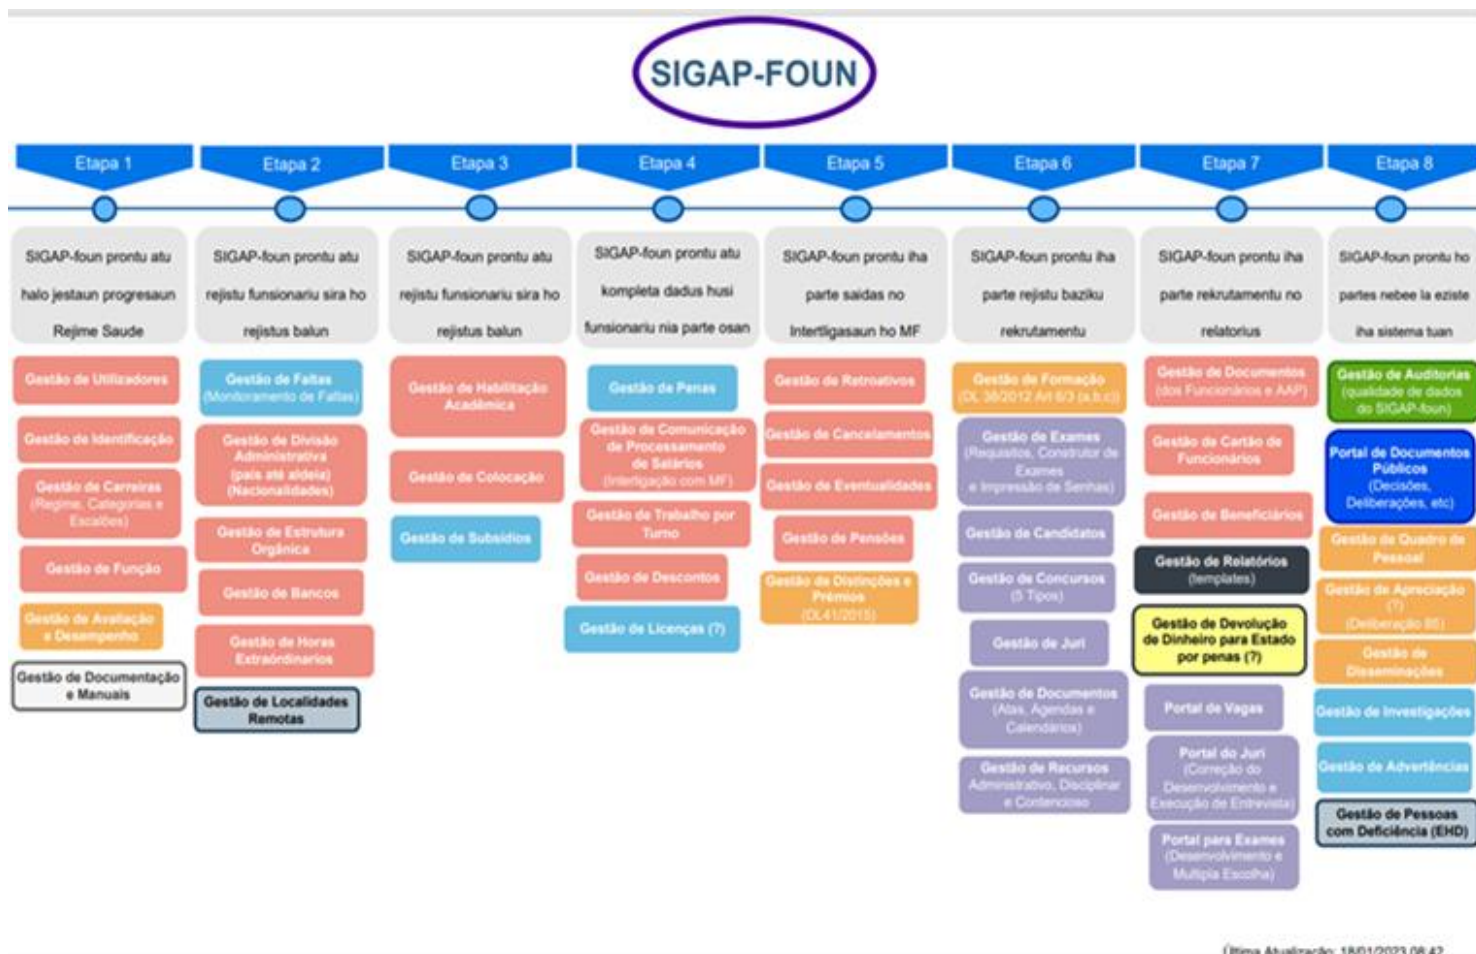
SIGAP-FOUN

Etapa 1

SIGAP-foun prontu atu halo jestaun progresaun Rejime Saude

Gestão de Utilizadores

Gestão de Identificação

Gestão de Carreiras (Regime, Categorias e Escalões)

Gestão de Função

Gestão de Avaliação e Desempenho

Gestão de Documentação e Manuais

Etapa 2

SIGAP-foun prontu atu rejistu funsionariu sira ho rejistus balun

Gestão de Faltas (Monitoramento de Faltas)

Gestão de Divisão Administrativa (país até aldeia) (Nacionalidades)

Gestão de Estrutura Orgânica

Gestão de Bancos

Gestão de Horas Extraordinarias

Gestão de Localidades Remotas

Etapa 3

SIGAP-foun prontu atu rejistu funsionariu sira ho rejistus balun

Gestão de Habilitação Académica

Gestão de Colocação

Gestão de Subsídios

Etapa 4

SIGAP-foun prontu atu kompleta dadus husi funsionariu nia parte osan

Gestão de Penas

Gestão de Comunicação de Processamento de Salários (interligação com MF)

Gestão de Trabalho por Turno

Gestão de Descontos

Gestão de Licenças (?)

Etapa 5

SIGAP-foun prontu iha parte saidas no Intertligasaun ho MF

Gestão de Retroativos

Gestão de Cancelamentos

Gestão de Eventualidades

Gestão de Pensões

Gestão de Distinções e Prémios (DL41/2015)

Etapa 6

SIGAP-foun prontu iha parte rejistu baziku rekrutamentu

Gestão de Formação (DL 36/2012 Art 6/3 (a,b,c))

Gestão de Exames (Requisitos, Construtor de Exames e Impressão de Senhas)

Gestão de Candidatos

Gestão de Concursos (5 Tipos)

Gestão de Juri

Gestão de Documentos (Atas, Agendas e Calendários)

Gestão de Recursos Administrativo, Disciplinar e Contencioso

Etapa 7

SIGAP-foun prontu iha parte rekrutamentu no relatorius

Gestão de Documentos (dos Funcionários e AAP)

Gestão de Cartão de Funcionários

Gestão de Beneficiários

Gestão de Relatórios (templates)

Gestão de Devolução de Dinheiro para Estado por penas (?)

Portal de Vagas

Portal do Juri (Correção do Desenvolvimento e Execução de Entrevista)

Portal para Exames (Desenvolvimento e Multipla Escolha)

Etapa 8

SIGAP-foun prontu ho partes nebee la eziste iha sistema tuan

Gestão de Auditorias (qualidade de dados do SIGAP-foun)

Portal de Documentos Públicos (Decisões, Deliberações, etc)

Gestão de Quadro de Pessoal

Gestão de Apreciação (?) (Deliberação 85)

Gestão de Disseminações

Gestão de Investigações

Gestão de Advertências

Gestão de Pessoas com Deficiência (EHD)

Última Atualização: 18/01/2023 08:42